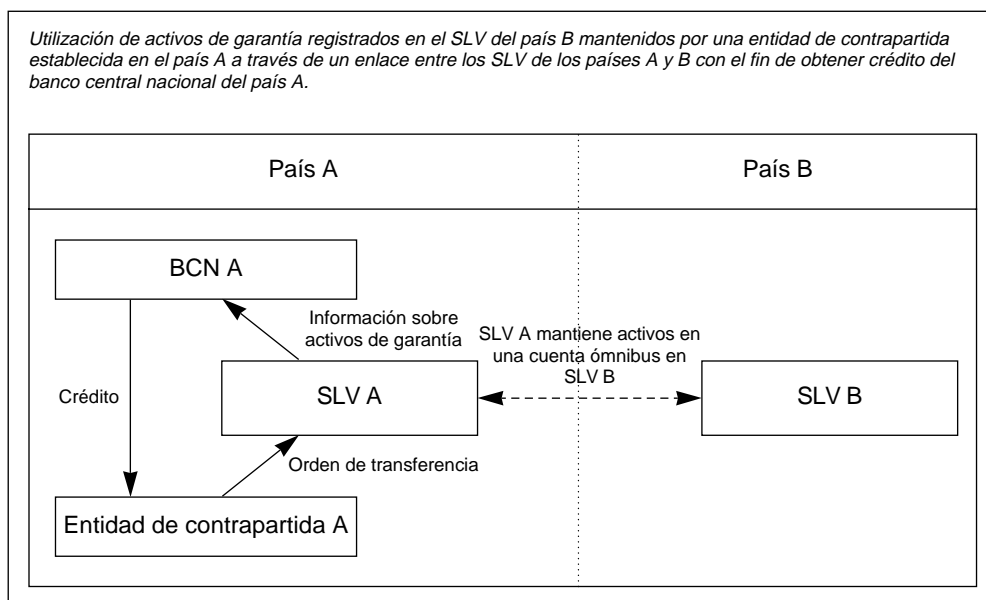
Utilización de activos de garantía registrados en el SLV del país B mantenidos por una entidad de contrapartida establecida en el país A a través de un enlace entre los SLV de los países A y B con el fin de obtener crédito del banco central nacional del país A.

País A

País B

BCN A

Información sobre activos de garantía

SLV A mantiene activos en una cuenta ómnibus en SLV B

Crédito

SLV A

SLV B

Orden de transferencia

Entidad de contrapartida A